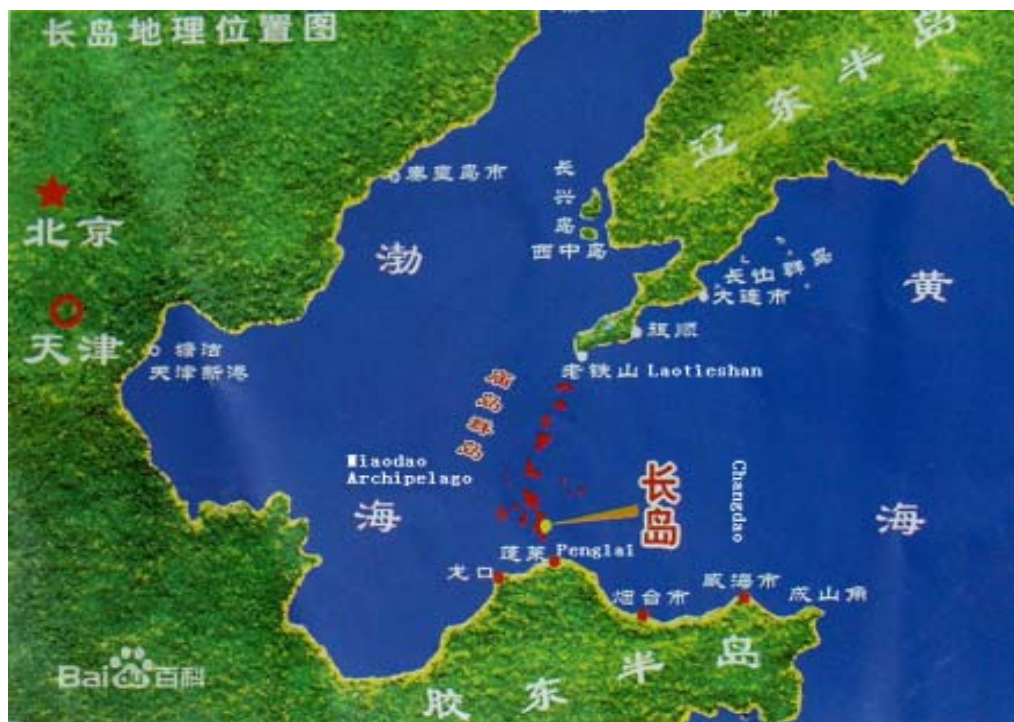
长岛地理位置图

辽东半岛

北京

天津

秦皇岛市

长兴岛

西中岛

渤

海

长山群岛

大连市

旅顺

黄

海

塘沽

天津新港

老铁山 Laotieshan

庙岛群岛

Miaodao Archipelago

长岛

Changdao

蓬莱 Penglai

龙口

烟台市

威海市

成山角

胶东半岛

Bai百科